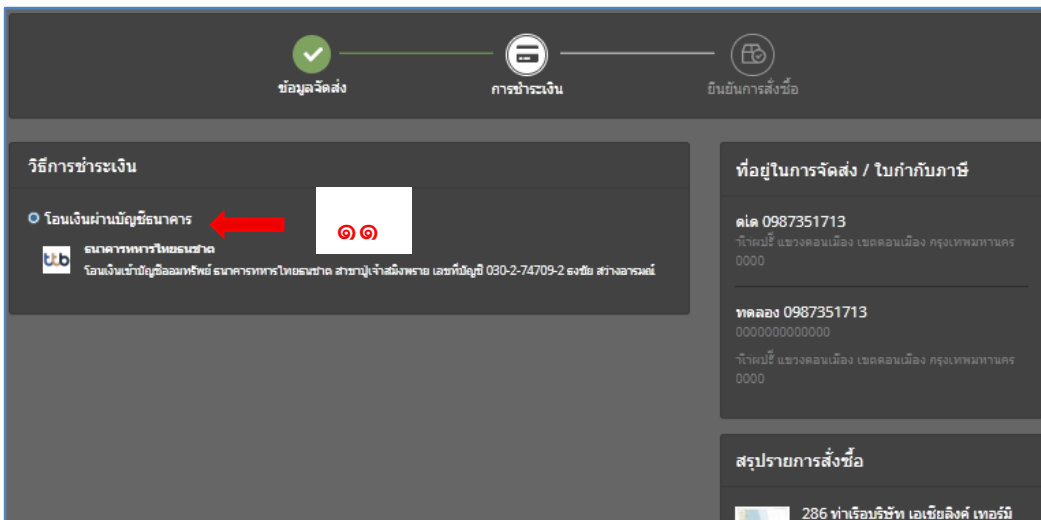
ข้อมูลจัดส่ง

การชำระเงิน

ยืนยันการสั่งซื้อ

วิธีการชำระเงิน

โอนเงินผ่านบัญชีธนาคาร

๑๑

ttb

ธนาคารทหารไทยธนชาต

โอนเงินเข้าบัญชีออมทรัพย์ ธนาคารทหารไทยธนชาต สาขาปู่เจ้าสมิงพราย เลขที่บัญชี 030-2-74709-2 ธงชัย สว่างอารมณ์

ที่อยู่ในการจัดส่ง / ใบกำกับภาษี

ดเด 0987351713

ว้าผปรี้ แขวงดอนเมือง เขตดอนเมือง กรุงเทพมหานคร 0000

ทดลอง 0987351713

0000000000000

ว้าผปรี้ แขวงดอนเมือง เขตดอนเมือง กรุงเทพมหานคร 0000

สรุปรายการสั่งซื้อ

286 ท่าเรือบริษัท เอเชียลิงค์ เทอร์มิ